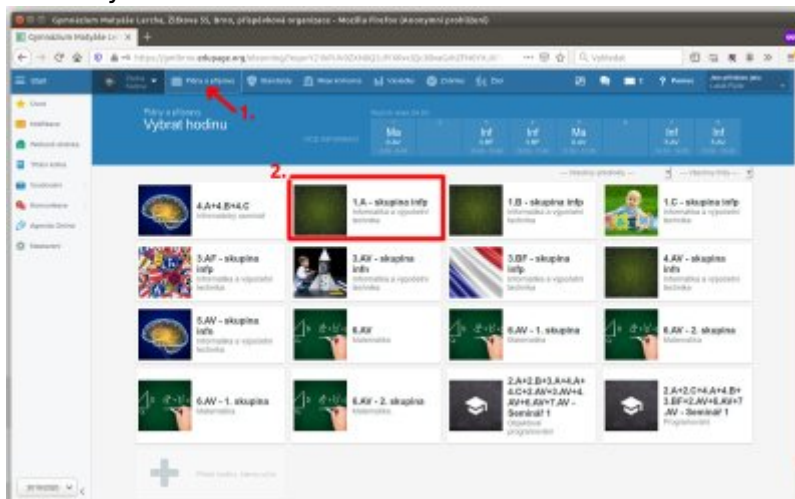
Gymnázium Matyáše Lercha, Žižkova 55, Brno, příspěvková organizace - Mozilla Firefox (Anonymní prohlížení)

Gymnázium Matyáše Le

https://gmlbrno.edupage.org

Vyhledat

Start

Plány a přípravy

Plány a přípravy
Vybrat hodinu

1.

2.

Ma

Inf

Inf

Ma

Inf

Inf

4.A+4.B+4.C
Informatický seminář

1.A - skupina Infp
Informatika a výpočetní technika

1.B - skupina Infp
Informatika a výpočetní technika

1.C - skupina Infp
Informatika a výpočetní technika

3.AF - skupina Infp

3.AV - skupina Infh
Informatika a výpočetní technika

3.BF - skupina Infp
Informatika a výpočetní technika

4.AV - skupina Infh
Informatika a výpočetní technika

5.AV - skupina Infh
Informatika a výpočetní technika

6.AV
Matematika

6.AV - 1. skupina
Matematika

6.AV - 2. skupina
Matematika

6.AV - 1. skupina
Matematika

6.AV - 2. skupina
Matematika

2.A+2.B+3.A+4.A+4.C+3.AV+3.AV+4.AV+6.AV+7.AV - Seminář 1
Objektové programování

2.A+2.C+4.A+4.B+3.BF+2.AV+6.AV+7.AV - Seminář 1
Programování